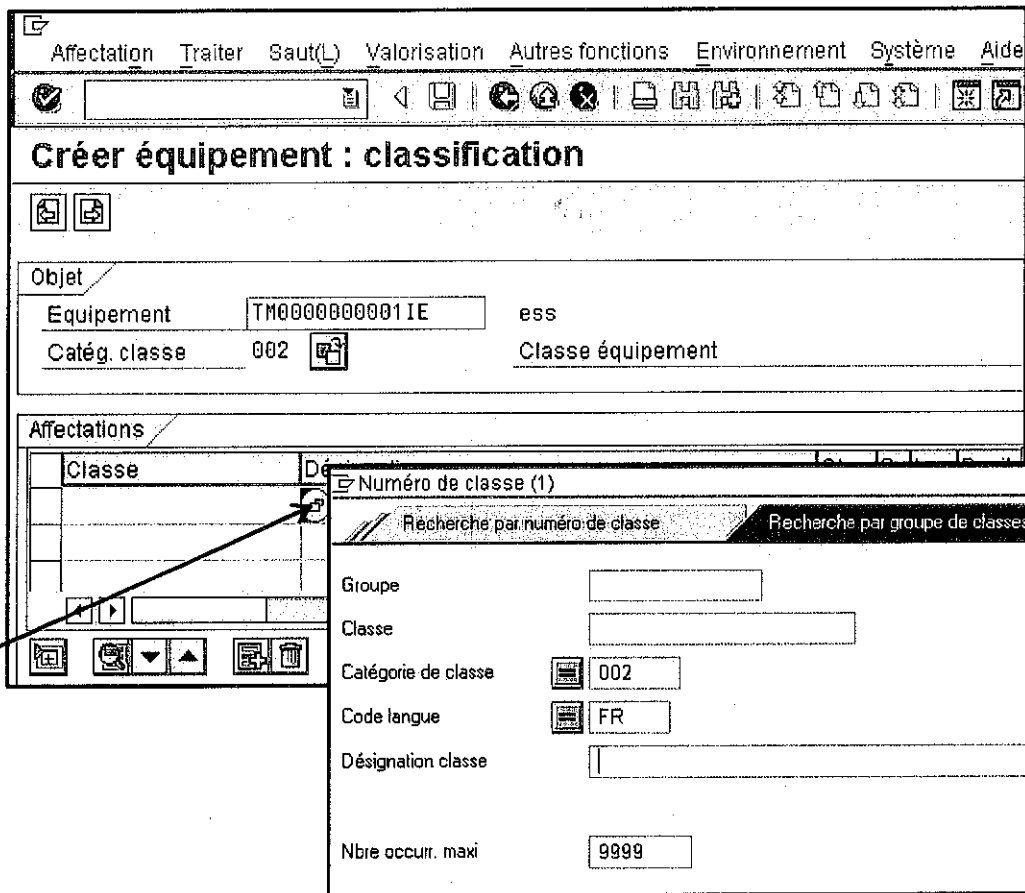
Affectation Traiter Saut(L) Valorisation Autres fonctions Environnement Système Aide

Créer équipement : classification

Objet

Equipement TM0000000001IE ess

Catég. classe 002 Classe équipement

Affectations

Classe Dé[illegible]

Numéro de classe (1)

Recherche par numéro de classe

Recherche par groupe de classes

Groupe

Classe

Catégorie de classe 002

Code langue FR

Désignation classe

Nbre occurr. maxi 9999